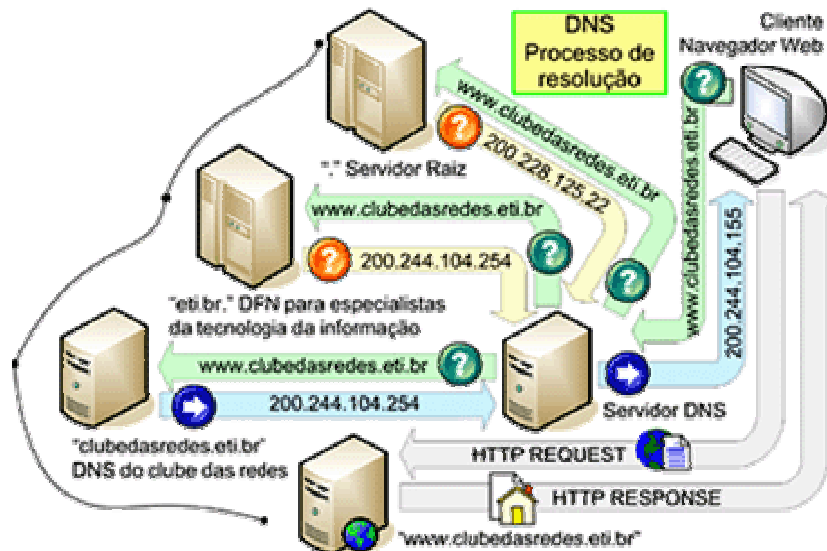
DNS
Processo de
resolução

Cliente
Navegador Web

www.clubedasredes.eti.br

200.228.125.22

"." Servidor Raiz

www.clubedasredes.eti.br

www.clubedasredes.eti.br

200.244.104.254

"eti.br." DFN para especialistas da tecnologia da informação

200.244.104.155

www.clubedasredes.eti.br

200.244.104.254

Servidor DNS

"clubedasredes.eti.br"
DNS do clube das redes

HTTP REQUEST

HTTP RESPONSE

"www.clubedasredes.eti.br"